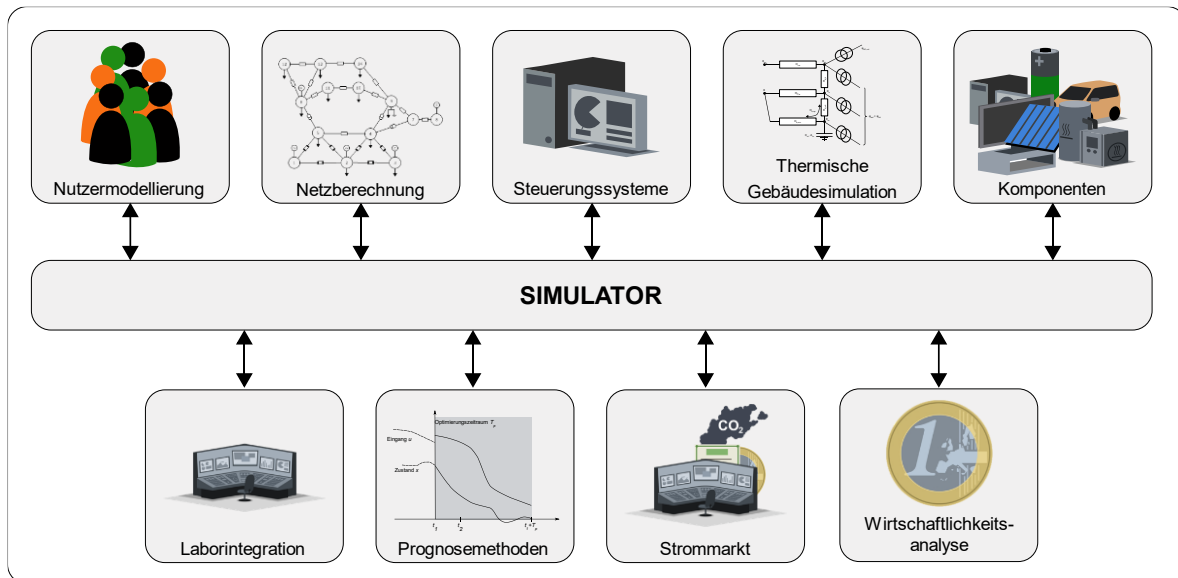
Nutzermodellierung

Netzberechnung

Steuerungssysteme

Thermische Gebäudesimulation

Komponenten

SIMULATOR

Laborintegration

Optimierungszeitraum $T_p$

Eingang $u$

Zustand $x$

$t_1$ $t_2$ $t_1+T_p$

Prognosemethoden

$CO_2$

Strommarkt

Wirtschaftlichkeits-analyse